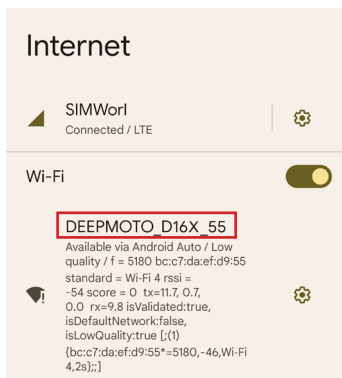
Internet

SIMWorl
Connected / LTE

Wi-Fi

DEEPMOTO_D16X_55
Available via Android Auto / Low quality / f = 5180 bc:c7:da:ef:d9:55 standard = Wi-Fi 4 rssi = -54 score = 0 tx=11.7, 0.7, 0.0 rx=9.8 isValidated:true, isDefaultNetwork:false, isLowQuality:true [;(1) {bc:c7:da:ef:d9:55*=5180,-46,Wi-Fi 4,2s};;]